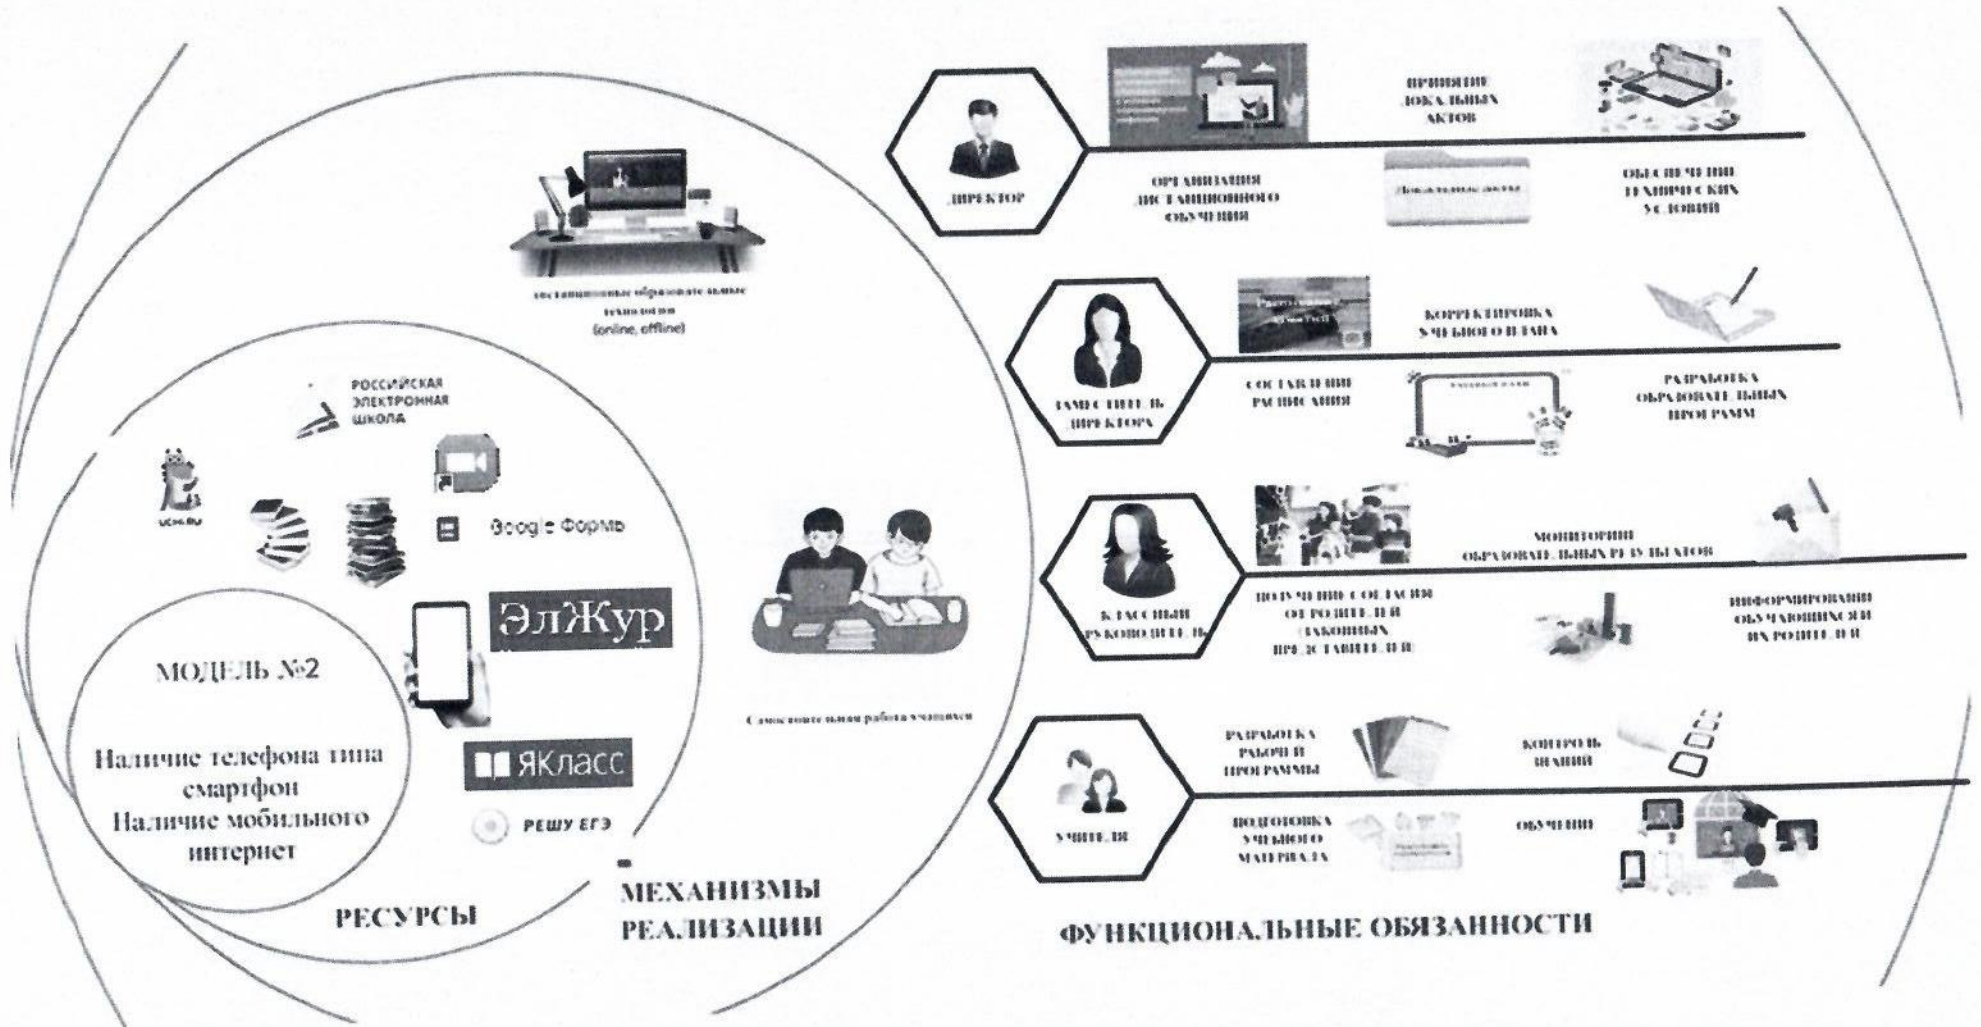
дистанционные образовательные технологии
(online, offline)

РОССИЙСКАЯ ЭЛЕКТРОННАЯ ШКОЛА

UCHI.RU

Google Формы

ЭлЖур

ЯКласс

РЕШУ ЕГЭ

МОДЕЛЬ №2

Наличие телефона типа смартфон
Наличие мобильного интернет

РЕСУРСЫ

Самостоятельная работа учащихся

МЕХАНИЗМЫ РЕАЛИЗАЦИИ

ДИРЕКТОР

ПРИНЯТИЕ ЛОКАЛЬНЫХ АКТОВ

ОРГАНИЗАЦИЯ ДИСТАНЦИОННОГО ОБУЧЕНИЯ

Локальные акты

ОБЕСПЕЧЕНИЕ ТЕХНИЧЕСКИХ УСЛОВИЙ

ЗАМЕСТИТЕЛЬ ДИРЕКТОРА

КОРРЕКТИРОВКА УЧЕБНОГО ПЛАНА

СОСТАВЛЕНИЕ РАСПИСАНИЯ

РАЗРАБОТКА ОБРАЗОВАТЕЛЬНЫХ ПРОГРАММ

КЛАССНЫЙ РУКОВОДИТЕЛЬ

МОНИТОРИНГ ОБРАЗОВАТЕЛЬНЫХ РЕЗУЛЬТАТОВ

ПОЛУЧЕНИЕ СОГЛАСИЯ ОТ РОДИТЕЛЕЙ (ЗАКОННЫХ ПРЕДСТАВИТЕЛЕЙ)

ИНФОРМИРОВАНИЕ ОБУЧАЮЩИХСЯ И ИХ РОДИТЕЛЕЙ

УЧИТЕЛЯ

РАЗРАБОТКА РАБОЧЕЙ ПРОГРАММЫ

КОНТРОЛЬ ЗНАНИЙ

ПОДГОТОВКА УЧЕБНОГО МАТЕРИАЛА

ОБУЧЕНИЕ

ФУНКЦИОНАЛЬНЫЕ ОБЯЗАННОСТИ